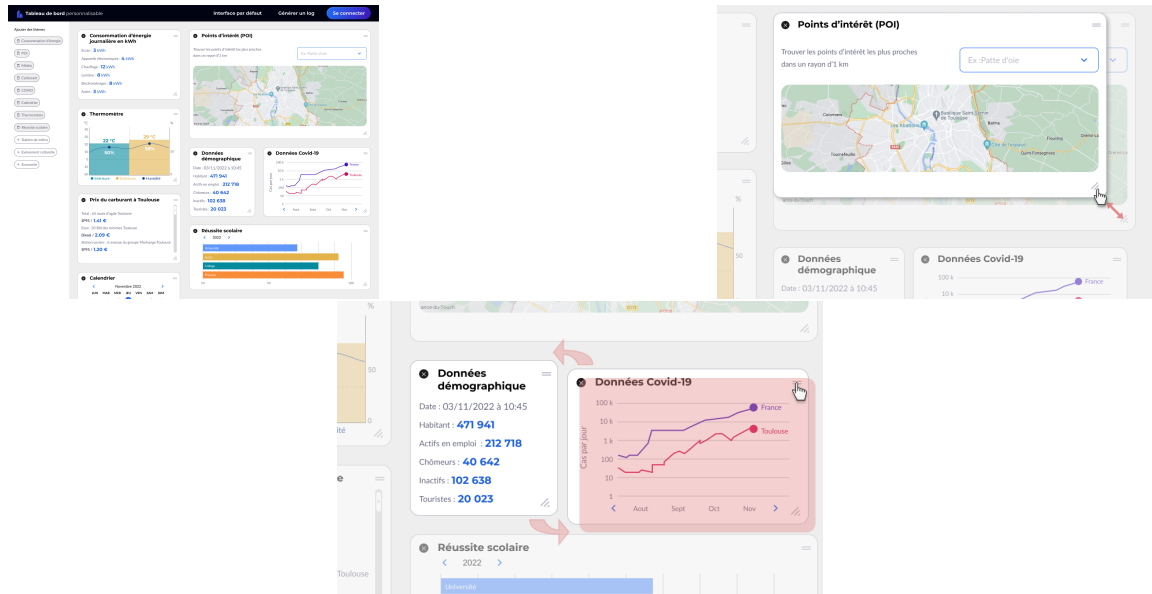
Tableau de bord personnalisable
Interface par défaut
Générer un log
Se connecter

Ajouter des thèmes
Consommation d'énergie
POI
Météo
Carburant
COVID
Calendrier
Thermomètre
Réussite scolaire
Station de métro
Carburant cultivable
Économie

Consommation d'énergie journalière en kWh
Eclair : 3 kWh
Appareils électroménagers : 6 kWh
Chauffage : 12 kWh
Lumière : 8 kWh
Electronique : 8 kWh
Autre : 3 kWh

Points d'intérêt (POI)
Trouver les points d'intérêt les plus proches dans un rayon of 1 km
Ex :Patte d'oie

Thermomètre
22 °C
29 °C
Intérieur
Extérieur
Humidité

Données démographique
Date : 03/11/2022 à 10:45
Habitant : 471 941
Actifs en emploi : 212 718
Chômeurs : 40 642
Inactifs : 102 638
Touristes : 20 023

Données Covid-19
France
Toulouse

Prix du carburant à Toulouse
SP95 : 1,42 €
Diesel : 2,05 €
SP95 : 1,20 €

Réussite scolaire
2022

Calendrier
Novembre 2022

Points d'intérêt (POI)
Trouver les points d'intérêt les plus proches dans un rayon of 1 km
Ex :Patte d'oie
Colomiers
Tournefeuille
Basilique Saint-Sernin de Toulouse
Balma
Saint-Orens-de-Gameville
Cité de l'espace

Données démographique
Date : 03/11/2022 à 10:45
Données Covid-19
100 k
10 k
France

Données démographique
Date : 03/11/2022 à 10:45
Habitant : 471 941
Actifs en emploi : 212 718
Chômeurs : 40 642
Inactifs : 102 638
Touristes : 20 023

Données Covid-19
100 k
10 k
1 k
100
10
1
Cas par jour
France
Toulouse
Aout
Sept
Oct
Nov

Réussite scolaire
2022
Université
Toulouse
%
50
0